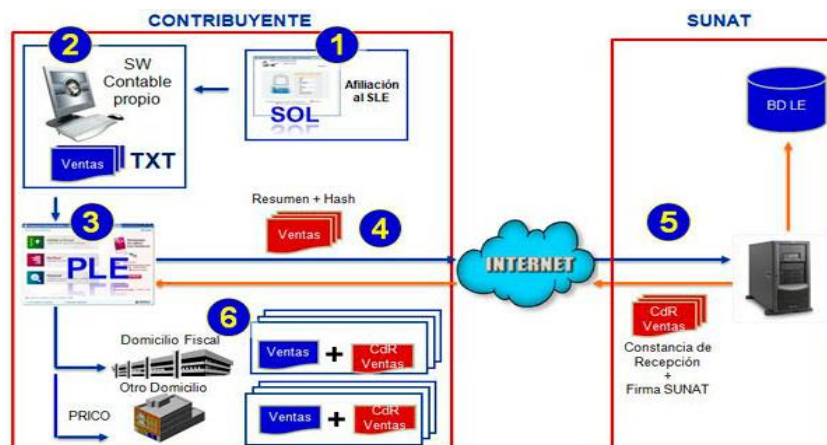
CONTRIBUYENTE

SUNAT

2

SW Contable propio

1

SOL

Afiliación al SLE

Ventas TXT

BD LE

Resumen + Hash

3

Ventas

4

5

PLE

INTERNET

CdR Ventas

6

Domicilio Fiscal

Ventas + CdR Ventas

Constancia de Recepción + Firma SUNAT

Otro Domicilio

PRICO

Ventas + CdR Ventas